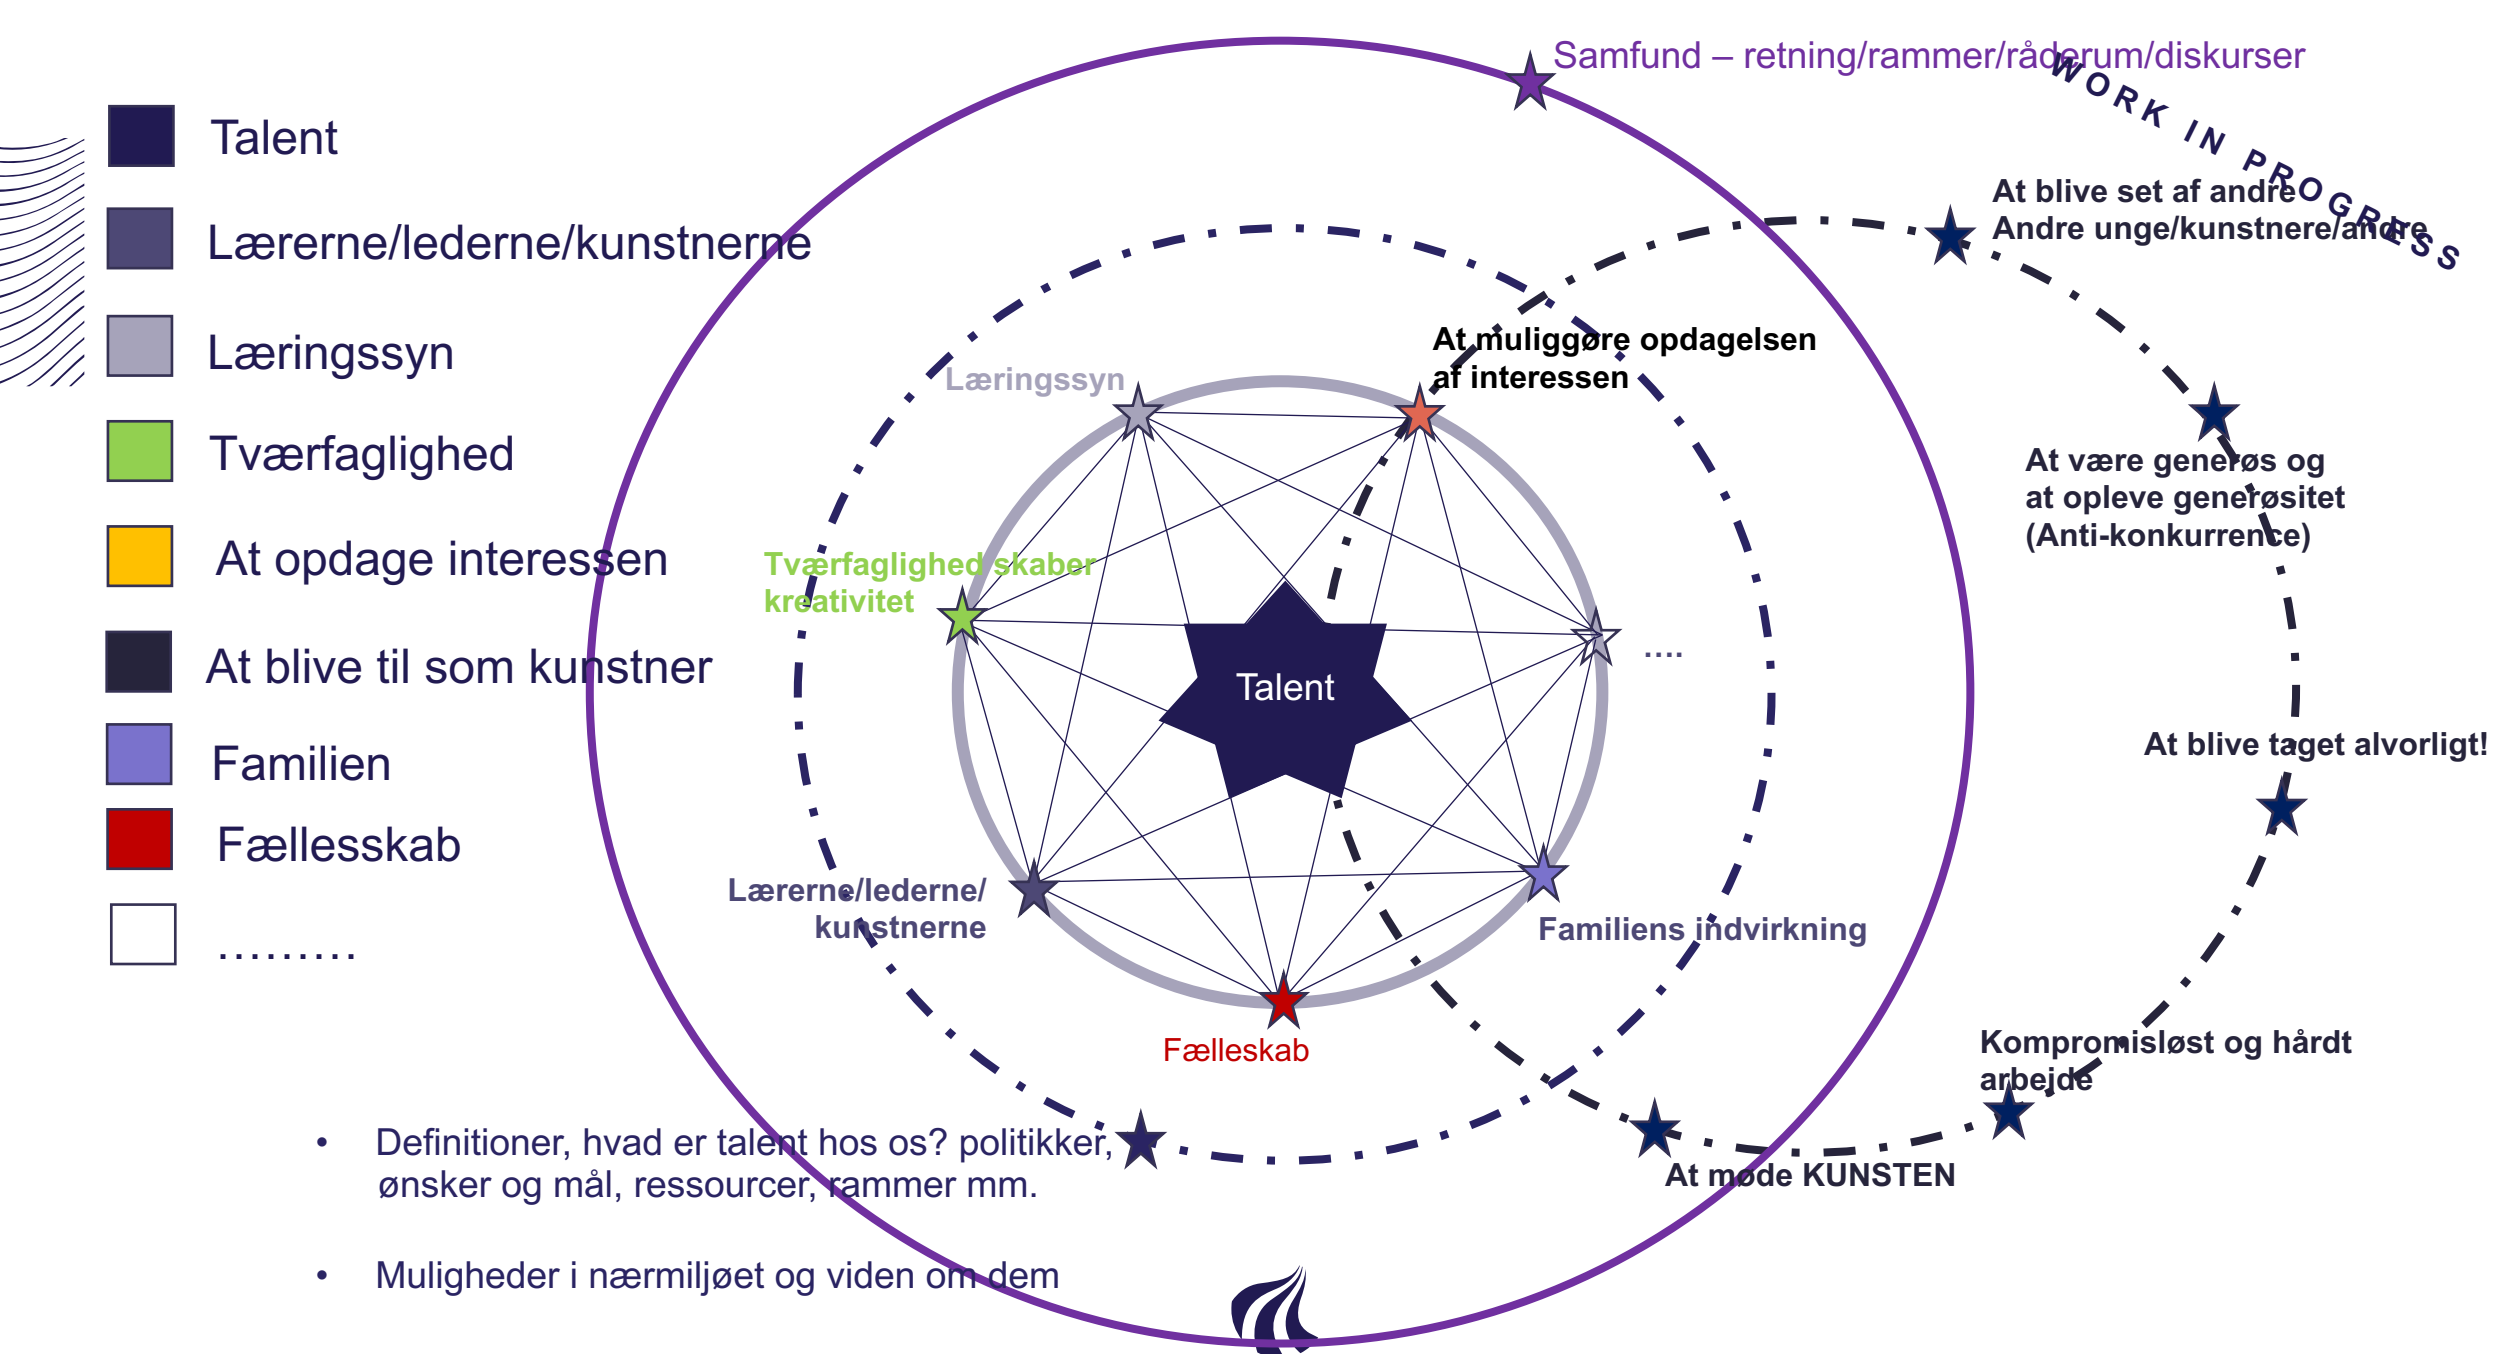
Samfund – retning/rammer/råderum/diskurser

WORK IN PROGRESS

Talent

Lærerne/lederne/kunstnerne

Læringssyn

Tværfaglighed

At opdage interessen

At blive til som kunstner

Familien

Fællesskab

………

Læringssyn

At muliggøre opdagelsen af interessen

Tværfaglighed skaber kreativitet

Talent

….

Lærerne/lederne/kunstnerne

Familiens indvirkning

Fælleskab

At blive set af andre
Andre unge/kunstnere/andre

At være generøs og at opleve generøsitet (Anti-konkurrence)

At blive taget alvorligt!

Kompromisløst og hårdt arbejde

At møde KUNSTEN

• Definitioner, hvad er talent hos os? politikker, ønsker og mål, ressourcer, rammer mm.

• Muligheder i nærmiljøet og viden om dem